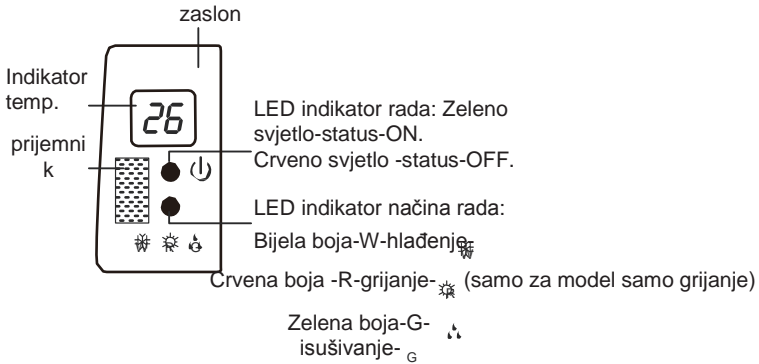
zaslon

Indikator temp.

26

prijemni k

LED indikator rada: Zeleno svjetlo-status-ON. Crveno svjetlo -status-OFF.

LED indikator načina rada:

Bijela boja-W-hlađenje

Crvena boja -R-grijanje- (samo za model samo grijanje)

Zelena boja-G-isušivanje- G